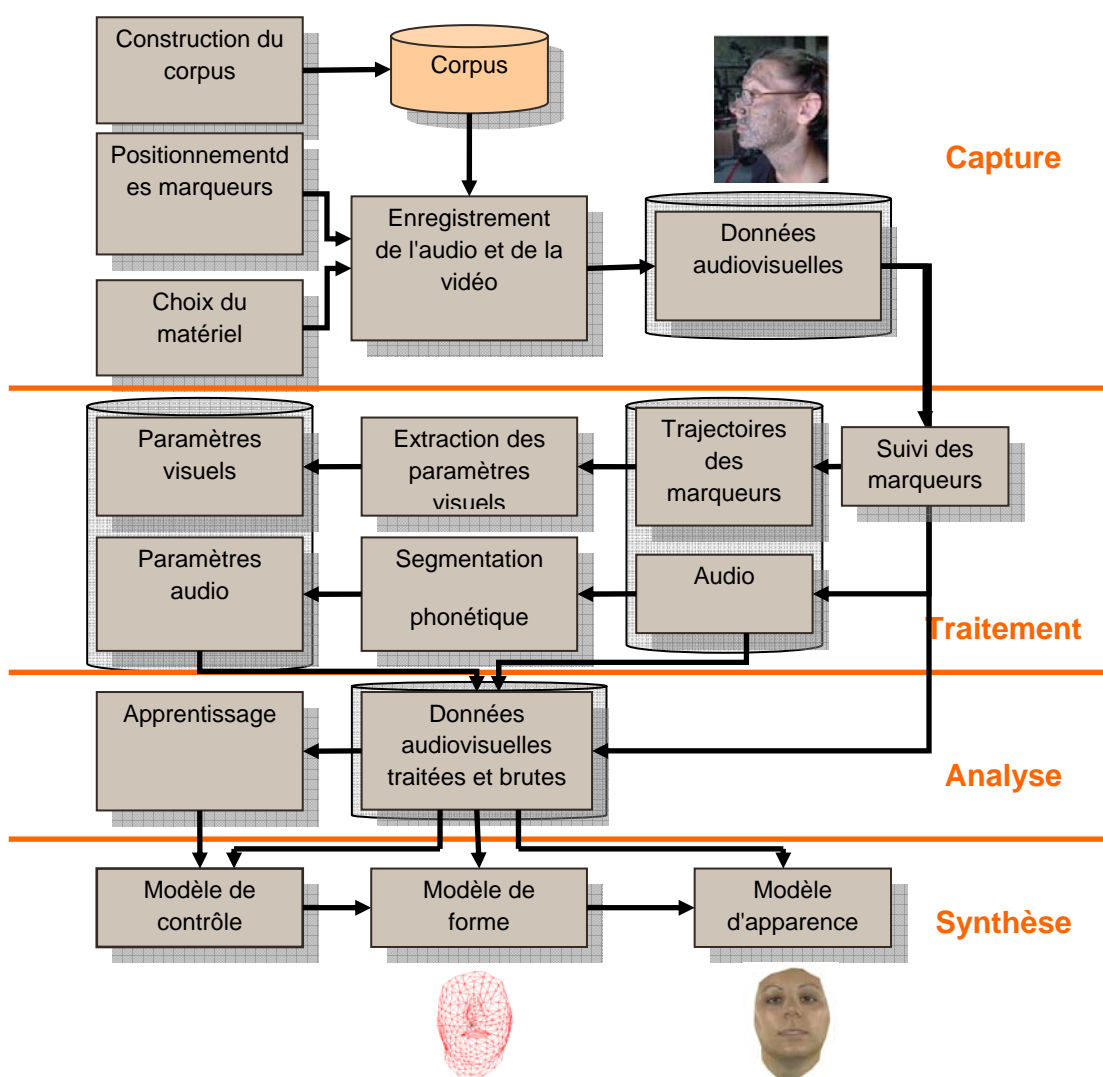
Construction du corpus

Corpus

Positionnementd es marqueurs

Enregistrement de l'audio et de la vidéo

Données audiovisuelles

Choix du matériel

Capture

Paramètres visuels

Extraction des paramètres visuels

Trajectoires des marqueurs

Suivi des marqueurs

Paramètres audio

Segmentation phonétique

Audio

Traitement

Apprentissage

Données audiovisuelles traitées et brutes

Analyse

Modèle de contrôle

Modèle de forme

Modèle d'apparence

Synthèse